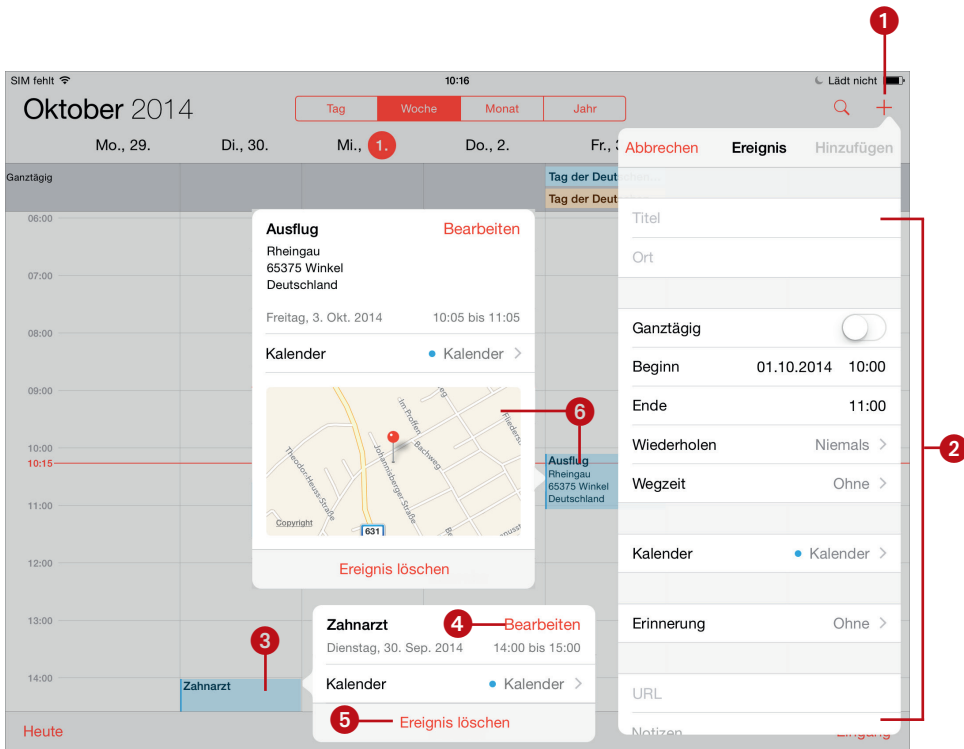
1

SIM fehlt

10:16

Lädt nicht

Oktober 2014

Tag | Woche | Monat | Jahr

Mo., 29. Di., 30. Mi., 1. Do., 2. Fr., 3.

Ganztägig

Tag der Deutsch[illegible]

Tag der Deut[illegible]

06:00
07:00
08:00
09:00
10:00
10:15
11:00
12:00
13:00
14:00

Ausflug
Bearbeiten
Rheingau
65375 Winkel
Deutschland

Freitag, 3. Okt. 2014
10:05 bis 11:05

Kalender
Kalender

Im Pfaffen
Bachweg
Fliederstr.
Theodor-Heuss-Straße
Johannisberger Straße
Copyright
631

6

Ereignis löschen

Ausflug
Rheingau
65375 Winkel
Deutschland

Abbrechen
Ereignis
Hinzufügen

Titel
Ort

Ganztägig
Beginn 01.10.2014 10:00
Ende 11:00
Wiederholen Niemals
Wegzeit Ohne

Kalender Kalender

Erinnerung Ohne

URL
Notizen

2

3

Zahnarzt

Zahnarzt
4
Bearbeiten
Dienstag, 30. Sep. 2014
14:00 bis 15:00

Kalender
Kalender

5
Ereignis löschen

Heute

Eingang